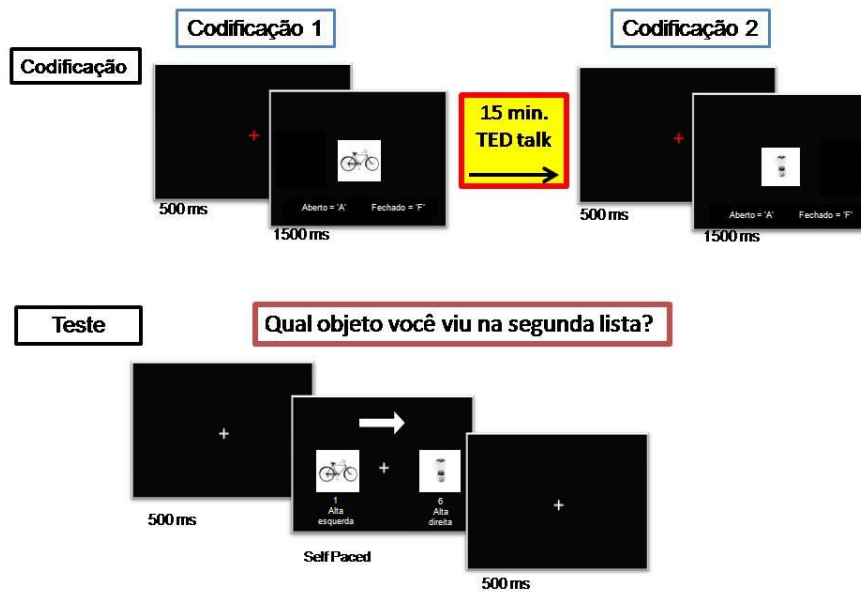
Codificação 1

Codificação 2

Codificação

+

Aberto = 'A'

Fechado = 'F'

500 ms

1500 ms

15 min.
TED talk

+

Aberto = 'A'

Fechado = 'F'

500 ms

1500 ms

Teste

Qual objeto você viu na segunda lista?

+

500 ms

+

1
Alta
esquerda

6
Alta
direita

Self Paced

+

500 ms